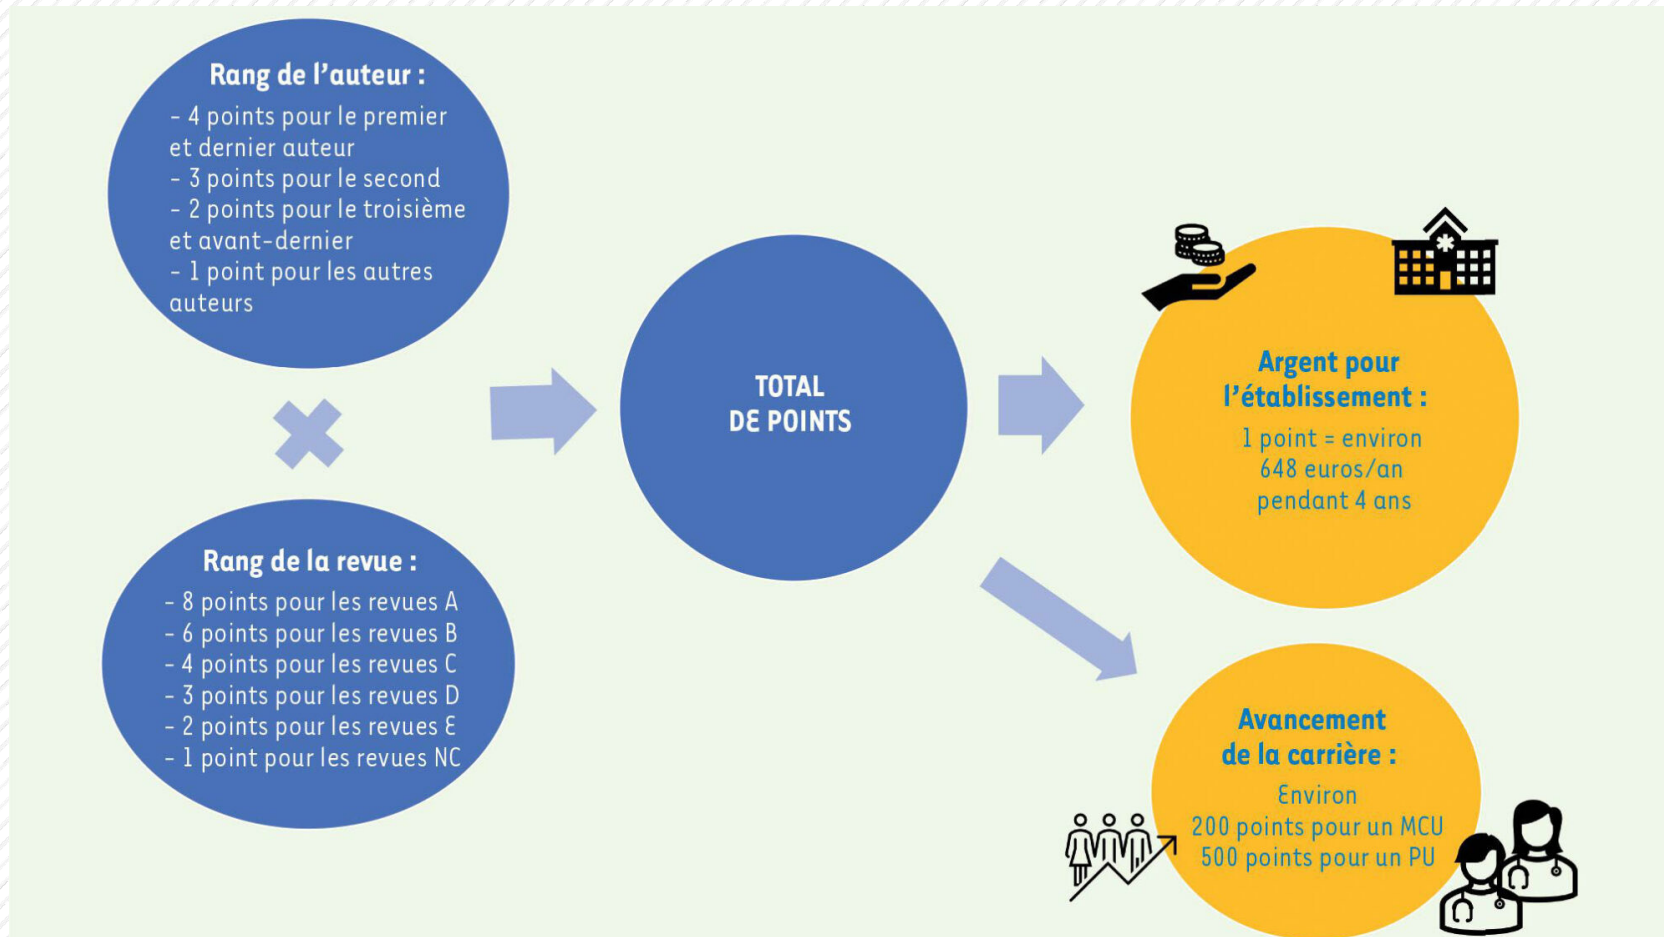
Rang de l'auteur :
- 4 points pour le premier et dernier auteur
- 3 points pour le second
- 2 points pour le troisième et avant-dernier
- 1 point pour les autres auteurs

Rang de la revue :
- 8 points pour les revues A
- 6 points pour les revues B
- 4 points pour les revues C
- 3 points pour les revues D
- 2 points pour les revues E
- 1 point pour les revues NC

TOTAL DE POINTS

Argent pour l'établissement :
1 point = environ 648 euros/an pendant 4 ans

Avancement de la carrière :
Environ
200 points pour un MCU
500 points pour un PU